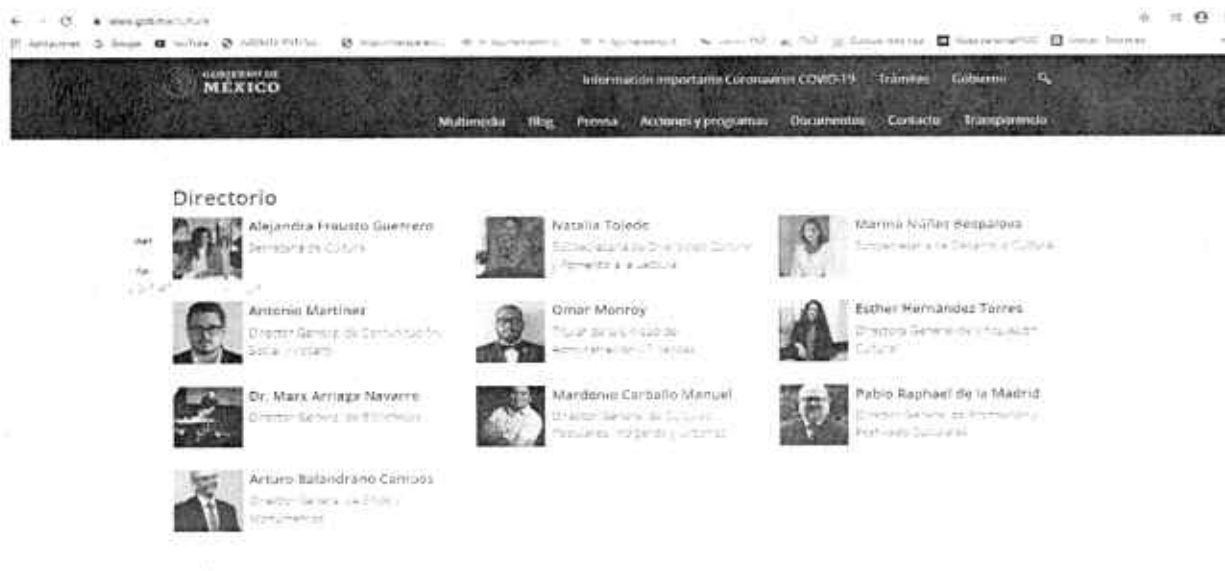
www.gob.mx/cultura

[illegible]

GOBIERNO DE MÉXICO

Información importante Coronavirus COVID-19 Trámites Gobierno

Multimedia Blog Prensa Acciones y programas Documentos Contacto Transparencia

Directorio

Alejandra Frausto Guerrero
Secretaria de Cultura

Natalia Toledo
Subsecretaria de Diversidad Cultural y Fomento a la Lectura

Marina Núñez Bespalova
Subsecretaria de Desarrollo Cultural

Antonio Martínez
Director General de Comunicación Social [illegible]

Omar Monroy
Titular de la Unidad de Administración y Finanzas

Esther Hernández Torres
Directora General de Vinculación Cultural

Dr. Marx Arriaga Navarro
Director General de Bibliotecas

Mardonio Carballo Manuel
Director General de Culturas Populares, Indígenas y Urbanas

Pablo Raphael de la Madrid
Director General de Promoción y Festivales Culturales

Arturo Balandrano Campos
Director General de Sitios y Monumentos